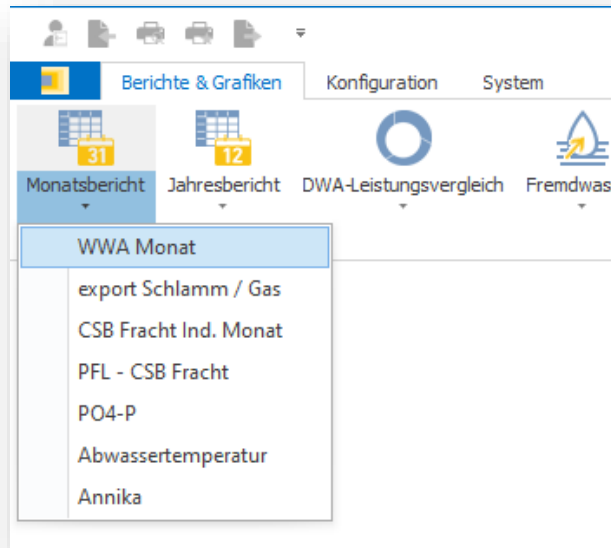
Berichte & Grafiken
Konfiguration
System

31
Monatsbericht

12
Jahresbericht

DWA-Leistungsvergleich

Fremdwas

WWA Monat
export Schlamm / Gas
CSB Fracht Ind. Monat
PFL - CSB Fracht
PO4-P
Abwassertemperatur
Annika